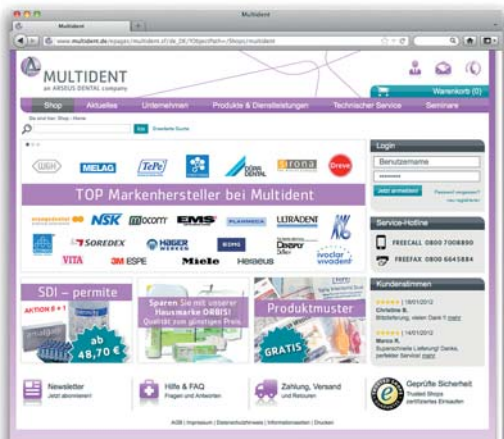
Multident

Multident

www.multident.de/epages/multident.sf/de_DE/?ObjectPath=/Shops/multident

MULTIDENT
an ARSEUS DENTAL company

Warenkorb (0)

Shop | Aktuelles | Unternehmen | Produkte & Dienstleistungen | Technischer Service | Seminare

Sie sind hier: Shop › Home

Erweiterte Suche

W&H MELAG TePe DÜRR DENTAL SIRONA Dreve

TOP Markenhersteller bei Multident

NSK mocom EMS PLANMECA ULTRADENT

SOREDEX HAGER WERKEN BIEN-AIR Dentsply

VITA 3M ESPE Miele Heraeus ivoclar vivadent

SDI – permite
AKTION 8+1
ab 48,70 €

Sparen Sie mit unserer Hausmarke ORBIS! Qualität zum günstigen Preis.

Produktmuster
GRATIS

Login
Benutzername
Jetzt anmelden!
Passwort vergessen?
neu registrieren

Service-Hotline
FREECALL 0800 7008890
FREEFAX 0800 6645884

Kundenstimmen
| 18/01/2012
Christine B.
Blitzlieferung, vielen Dank !! mehr
| 14/01/2012
Marco R.
Superschnelle Lieferung! Danke, perfekter Service! mehr

Newsletter
Jetzt abonnieren!

Hilfe & FAQ
Fragen und Antworten

Zahlung, Versand und Retouren

Geprüfte Sicherheit
Trusted Shops zertifiziertes Einkaufen

AGB | Impressum | Datenschutzhinweis | Informationsseiten | Drucken